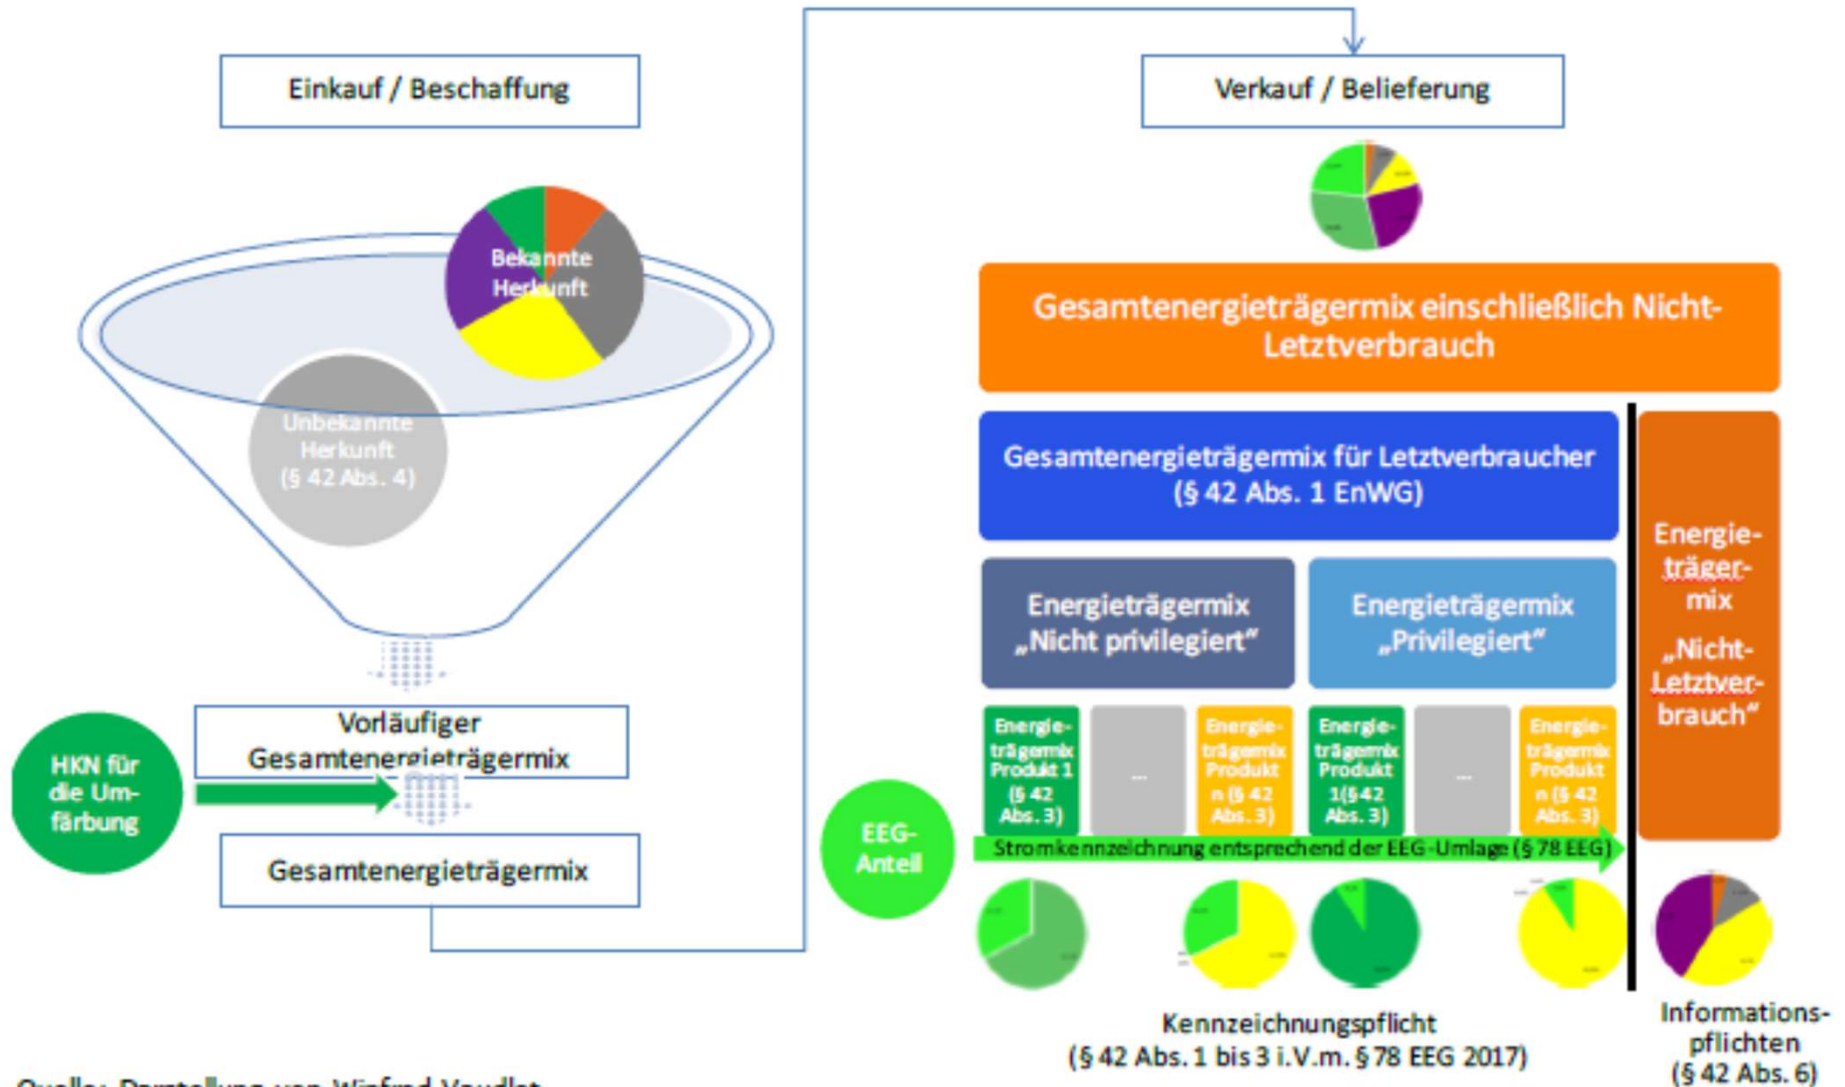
Einkauf / Beschaffung

Verkauf / Belieferung

Bekannte Herkunft

Unbekannte Herkunft (§ 42 Abs. 4)

Gesamtenergieträgermix einschließlich Nicht-Letztverbrauch

Gesamtenergieträgermix für Letztverbraucher (§ 42 Abs. 1 EnWG)

Energieträgermix „Nicht-Letztverbrauch“

Energieträgermix „Nicht privilegiert“

Energieträgermix „Privilegiert“

Vorläufiger Gesamtenergieträgermix

HKN für die Umfärbung

Gesamtenergieträgermix

Energieträgermix Produkt 1 (§ 42 Abs. 3)

...

Energieträgermix Produkt n (§ 42 Abs. 3)

Energieträgermix Produkt 1(§ 42 Abs. 3)

...

Energieträgermix Produkt n (§ 42 Abs. 3)

EEG-Anteil

Stromkennzeichnung entsprechend der EEG-Umlage (§ 78 EEG)

Kennzeichnungspflicht (§ 42 Abs. 1 bis 3 i.V.m. § 78 EEG 2017)

Informationspflichten (§ 42 Abs. 6)

Quelle: Darstellung von Winfred Vaudlet